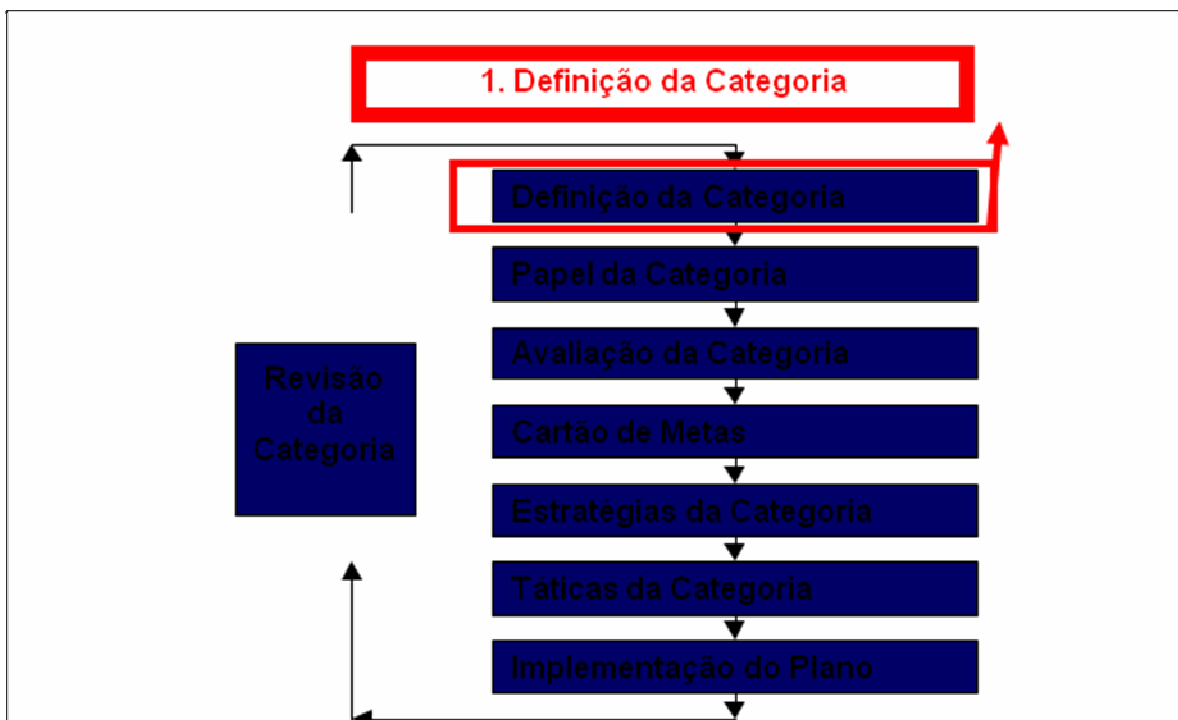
1. Definição da Categoria

Definição da Categoria

Papel da Categoria

Avaliação da Categoria

Cartão de Metas

Estratégias da Categoria

Táticas da Categoria

Implementação do Plano

Revisão da Categoria